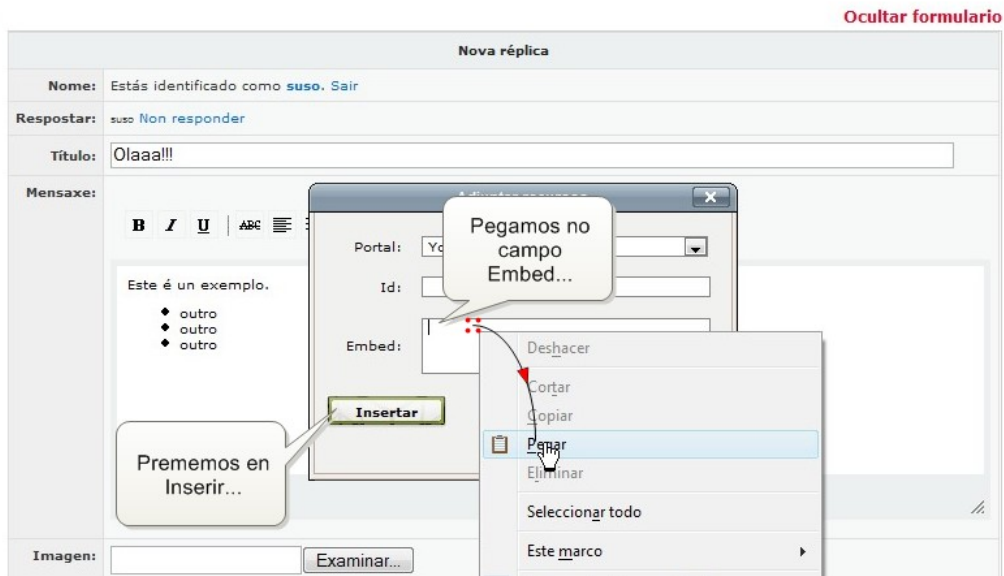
Ocultar formulario

Nova réplica

Nome: Estás identificado como suso. Sair

Respostar: suso Non responder

Título: Olaaa!!!

Mensaxe:

B I U

Este é un exemplo.
- outro
- outro
- outro

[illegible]

Portal: Yo

Id:

Embed:

Insertar

Pegamos no campo Embed...

Prememos en Inserir...

Deshacer
Cortar
Copiar
Pegar
Eliminar
Seleccionar todo
Este marco

Imagen: Examinar...